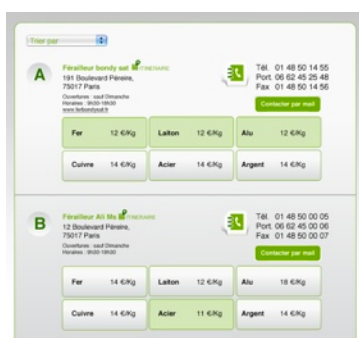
Trier par

A

Férailleur bondy sat ITINERAIRE
191 Boulevard Péreire,
75017 Paris
Ouvertures : sauf Dimanche
Horaires : 9h00-18h30
www.ferbondysat.fr

Tél. 01 48 50 14 55
Port. 06 62 45 25 48
Fax 01 48 50 14 56

Contacter par mail

| Fer 12 €/Kg | Laiton 12 €/Kg | Alu 12 €/Kg |
|---|---|---|
| Cuivre 14 €/Kg | Acier 14 €/Kg | Argent 14 €/Kg |

B

Férailleur Ali Mo ITINERAIRE
12 Boulevard Péreire,
75017 Paris
Ouvertures : sauf Dimanche
Horaires : 9h00-18h30

Tél. 01 48 50 00 05
Port. 06 62 45 00 06
Fax 01 48 50 00 07

Contacter par mail

| Fer 14 €/Kg | Laiton 12 €/Kg | Alu 18 €/Kg |
|---|---|---|
| Cuivre 14 €/Kg | Acier 11 €/Kg | Argent 14 €/Kg |